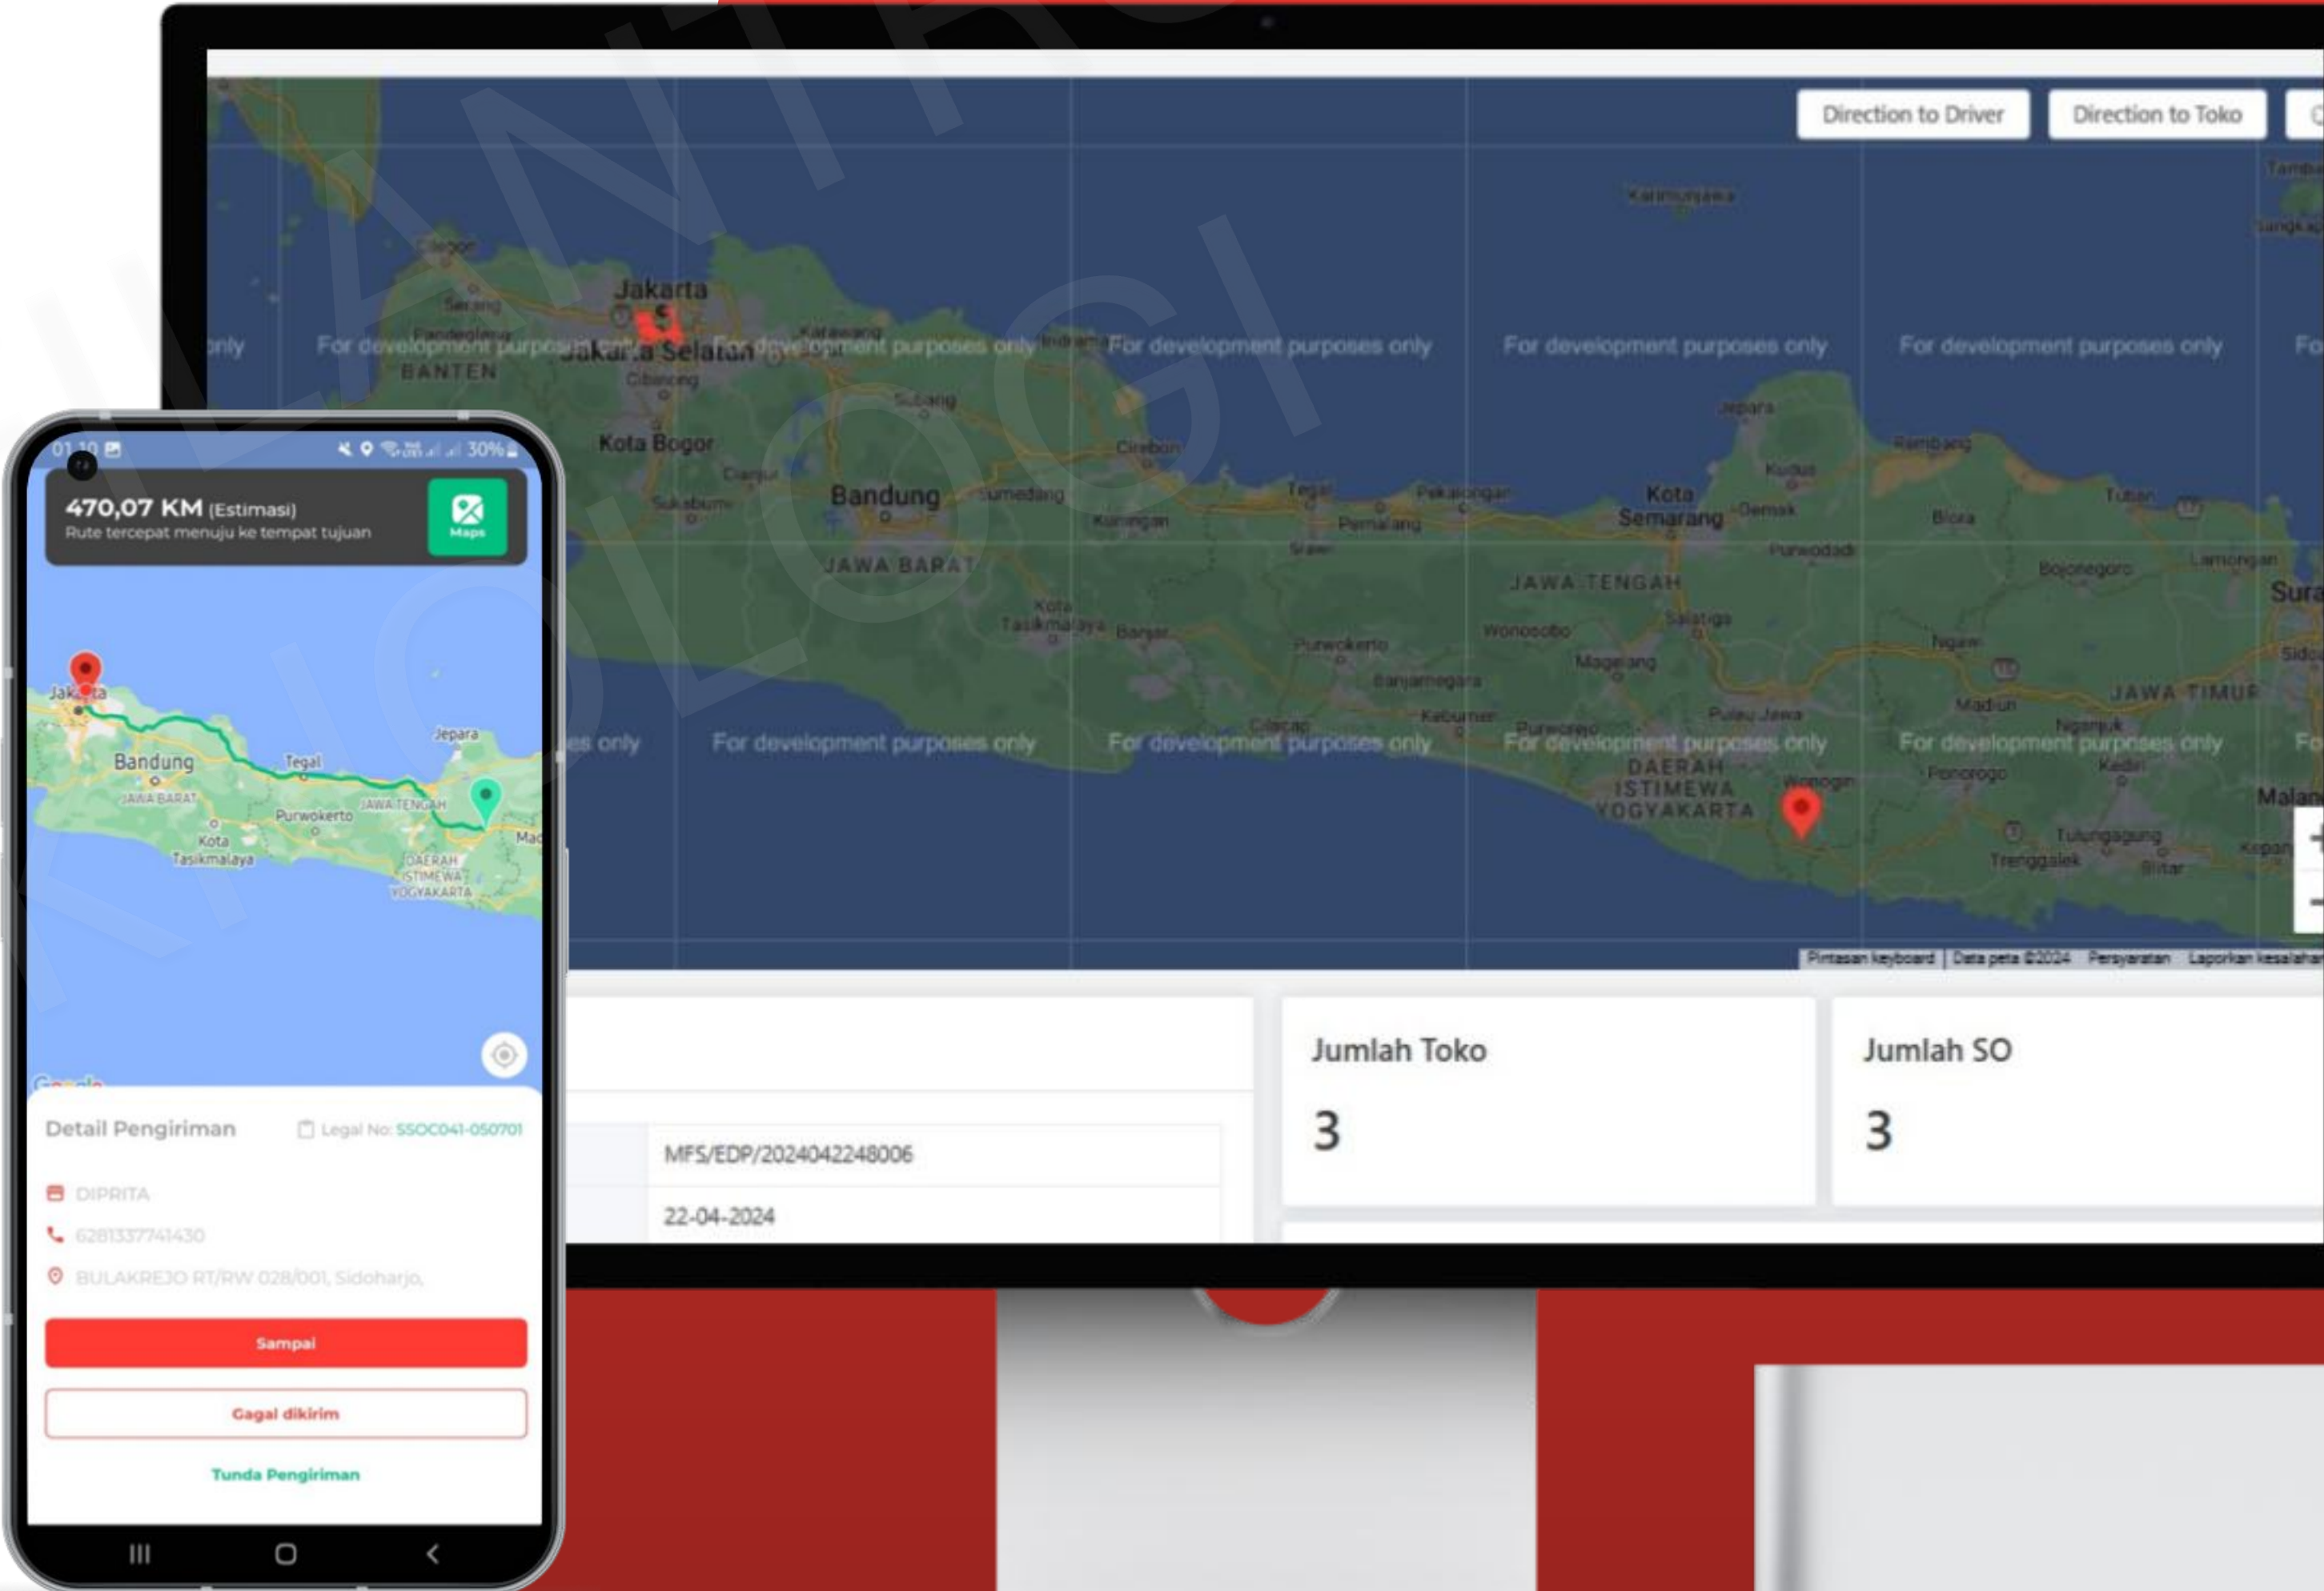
Direction to Driver

Direction to Toko

Karimunjawa

Jakarta

Jakarta Selatan

BANTEN

Serang

Cilegon

Pandeglang

Cibinong

Karawang

Subang

Kota Bogor

Bandung

Sumedang

Cianjur

Sukabumi

Cirebon

Kuningan

Tegal

Pemalang

Pekalongan

JAWA BARAT

Kota Tasikmalaya

Banjar

JAWA TENGAH

Purwokerto

Banjarnegara

Wonosobo

Magelang

Salatiga

Kota Semarang

Demak

Kudus

Jepara

Purwodadi

Blora

Rembang

Tuban

Bojonegoro

Lamongan

Sura

Ngawi

Madiun

Nganjuk

JAWA TIMUR

Ponorogo

Kediri

Tulungagung

Trenggalek

Blitar

Malang

Kepanjen

Cilacap

Kebumen

Purworejo

Pulau Jawa

DAERAH ISTIMEWA YOGYAKARTA

Wonogiri

Sidoarjo

For development purposes only

Pintasan keyboard | Data peta ©2024 | Persyaratan | Laporkan kesalahan

Jumlah Toko

3

Jumlah SO

3

MFS/EDP/2024042248006

22-04-2024

01.10 30%

470,07 KM (Estimasi)
Rute tercepat menuju ke tempat tujuan

Maps

Jakarta

Bandung

Tegal

Jepara

JAWA BARAT

JAWA TENGAH

Purwokerto

Kota Tasikmalaya

DAERAH ISTIMEWA YOGYAKARTA

Google

Detail Pengiriman

Legal No: SSOC041-050701

DIPRITA

6281337741430

BULAKREJO RT/RW 028/001, Sidoharjo,

Sampai

Gagal dikirim

Tunda Pengiriman